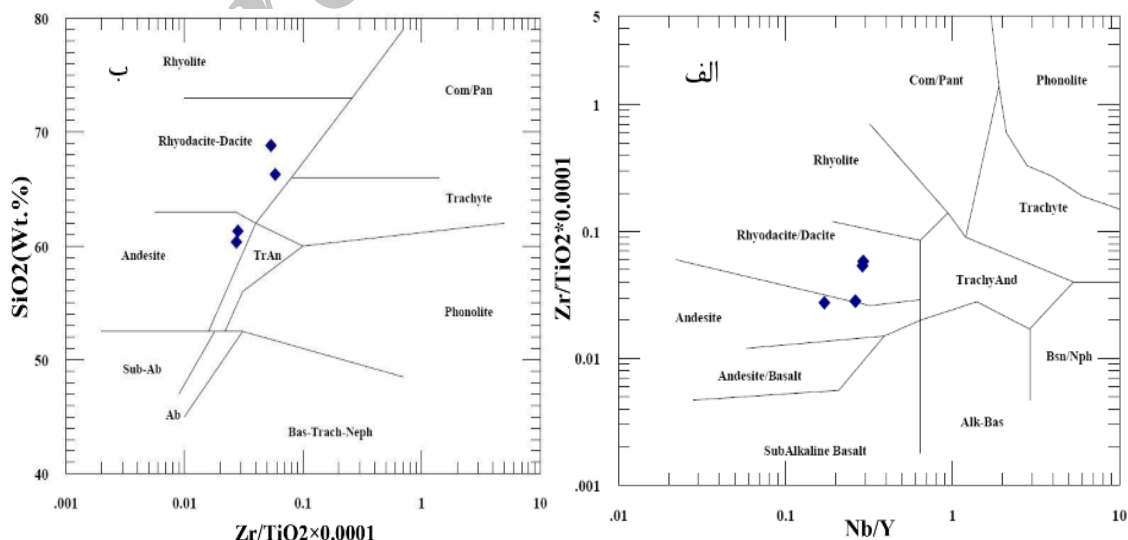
ب

80

70

60

50

40

SiO2(Wt.%)

Rhyolite

Com/Pan

Rhyodacite-Dacite

Trachyte

Andesite

TrAn

Phonolite

Sub-Ab

Ab

Bas-Trach-Neph

.001

0.01

0.1

1

10

Zr/TiO2×0.0001

الف

5

1

0.1

0.01

.001

Zr/TiO2*0.0001

Com/Pant

Phonolite

Rhyolite

Trachyte

Rhyodacite/Dacite

TrachyAnd

Andesite

Andesite/Basalt

Bsn/Nph

Alk-Bas

SubAlkaline Basalt

.01

0.1

1

10

Nb/Y